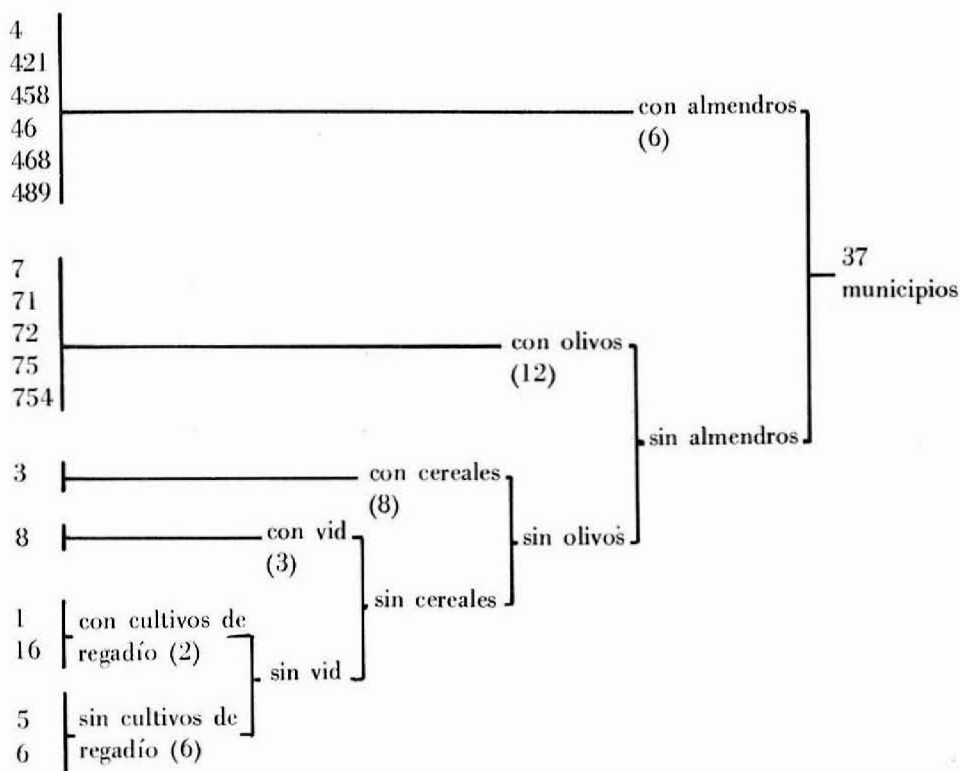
4
421
458
46
468
489

con almendros
(6)

37
municipios

7
71
72
75
754

con olivos
(12)

sin almendros

3

con cereales
(8)

8

con vid
(3)

sin olivos

sin cereales

1
16

con cultivos de regadío (2)

sin vid

5
6

sin cultivos de regadío (6)